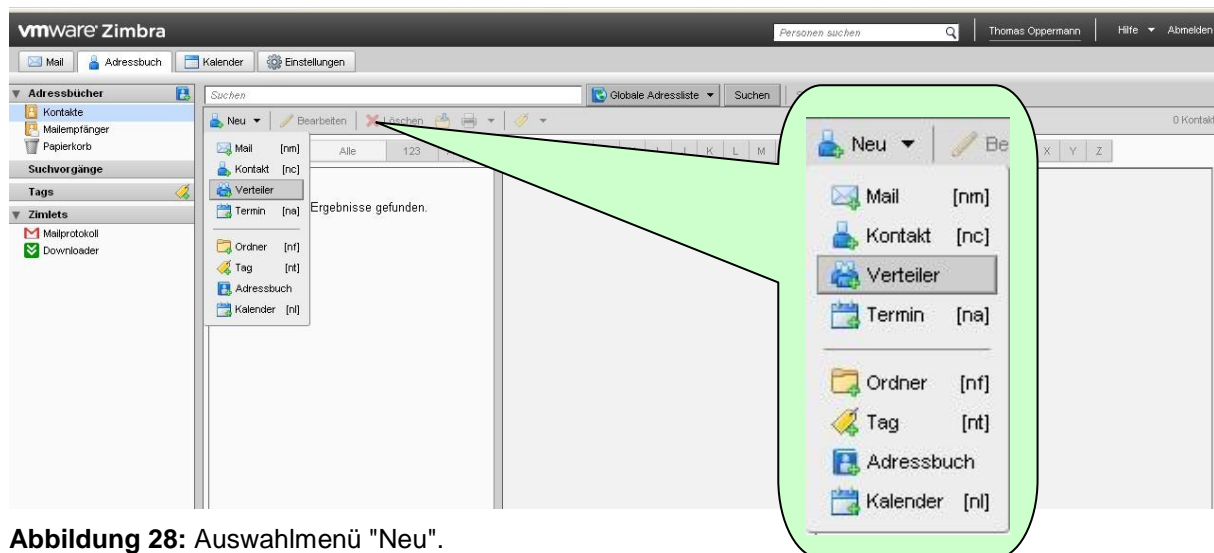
vmware Zimbra

Personen suchen

Thomas Oppermann | Hilfe ▾ | Abmelden

Mail | Adressbuch | Kalender | Einstellungen

Adressbücher
Kontakte
Mailempfänger
Papierkorb
Suchvorgänge
Tags
Zimlets
Mailprotokoll
Downloader

Suchen

Globale Adressliste ▾ | Suchen

Neu ▾ | Bearbeiten | Löschen

0 Kontakt

Alle | 123 | K | L | M | X | Y | Z

Mail [nm]
Kontakt [nc]
Verteiler
Termin [na]
Ordner [nf]
Tag [nt]
Adressbuch
Kalender [nl]

Ergebnisse gefunden.

Neu ▾ | Be

Mail [nm]
Kontakt [nc]
Verteiler
Termin [na]
Ordner [nf]
Tag [nt]
Adressbuch
Kalender [nl]

**Abbildung 28:** Auswahlmenü "Neu".